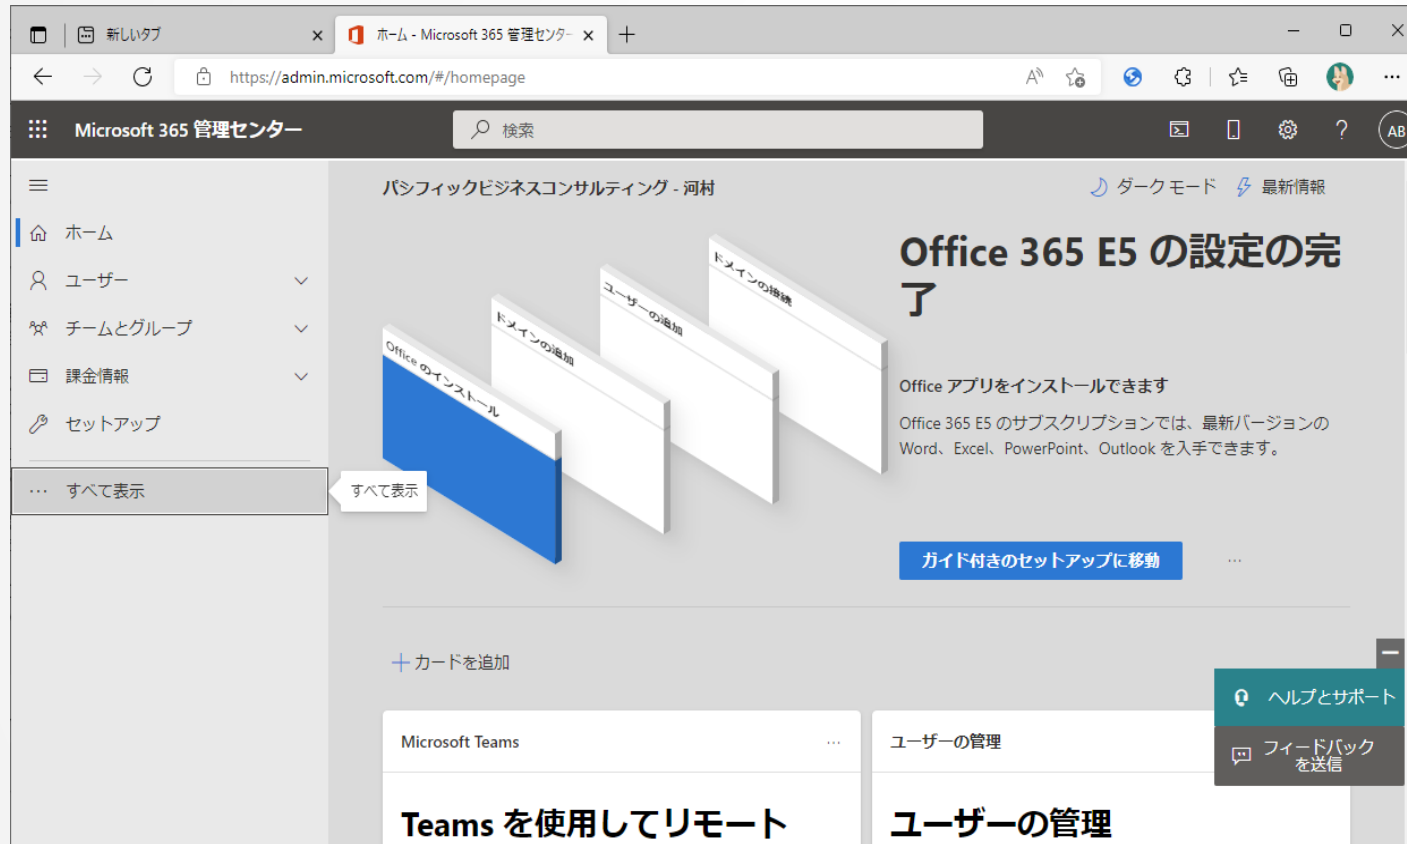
新しいタブ
ホーム - Microsoft 365 管理センター
https://admin.microsoft.com/#/homepage

Microsoft 365 管理センター
検索
AB

ホーム
ユーザー
チームとグループ
課金情報
セットアップ
すべて表示
すべて表示

パシフィックビジネスコンサルティング - 河村
ダークモード
最新情報

Office のインストール
ドメインの追加
ユーザーの追加
ドメインの接続

Office 365 E5 の設定の完了

Office アプリをインストールできます

Office 365 E5 のサブスクリプションでは、最新バージョンの Word、Excel、PowerPoint、Outlook を入手できます。

ガイド付きのセットアップに移動
...

+ カードを追加

Microsoft Teams
...
Teams を使用してリモート

ユーザーの管理
ユーザーの管理

ヘルプとサポート
フィードバックを送信